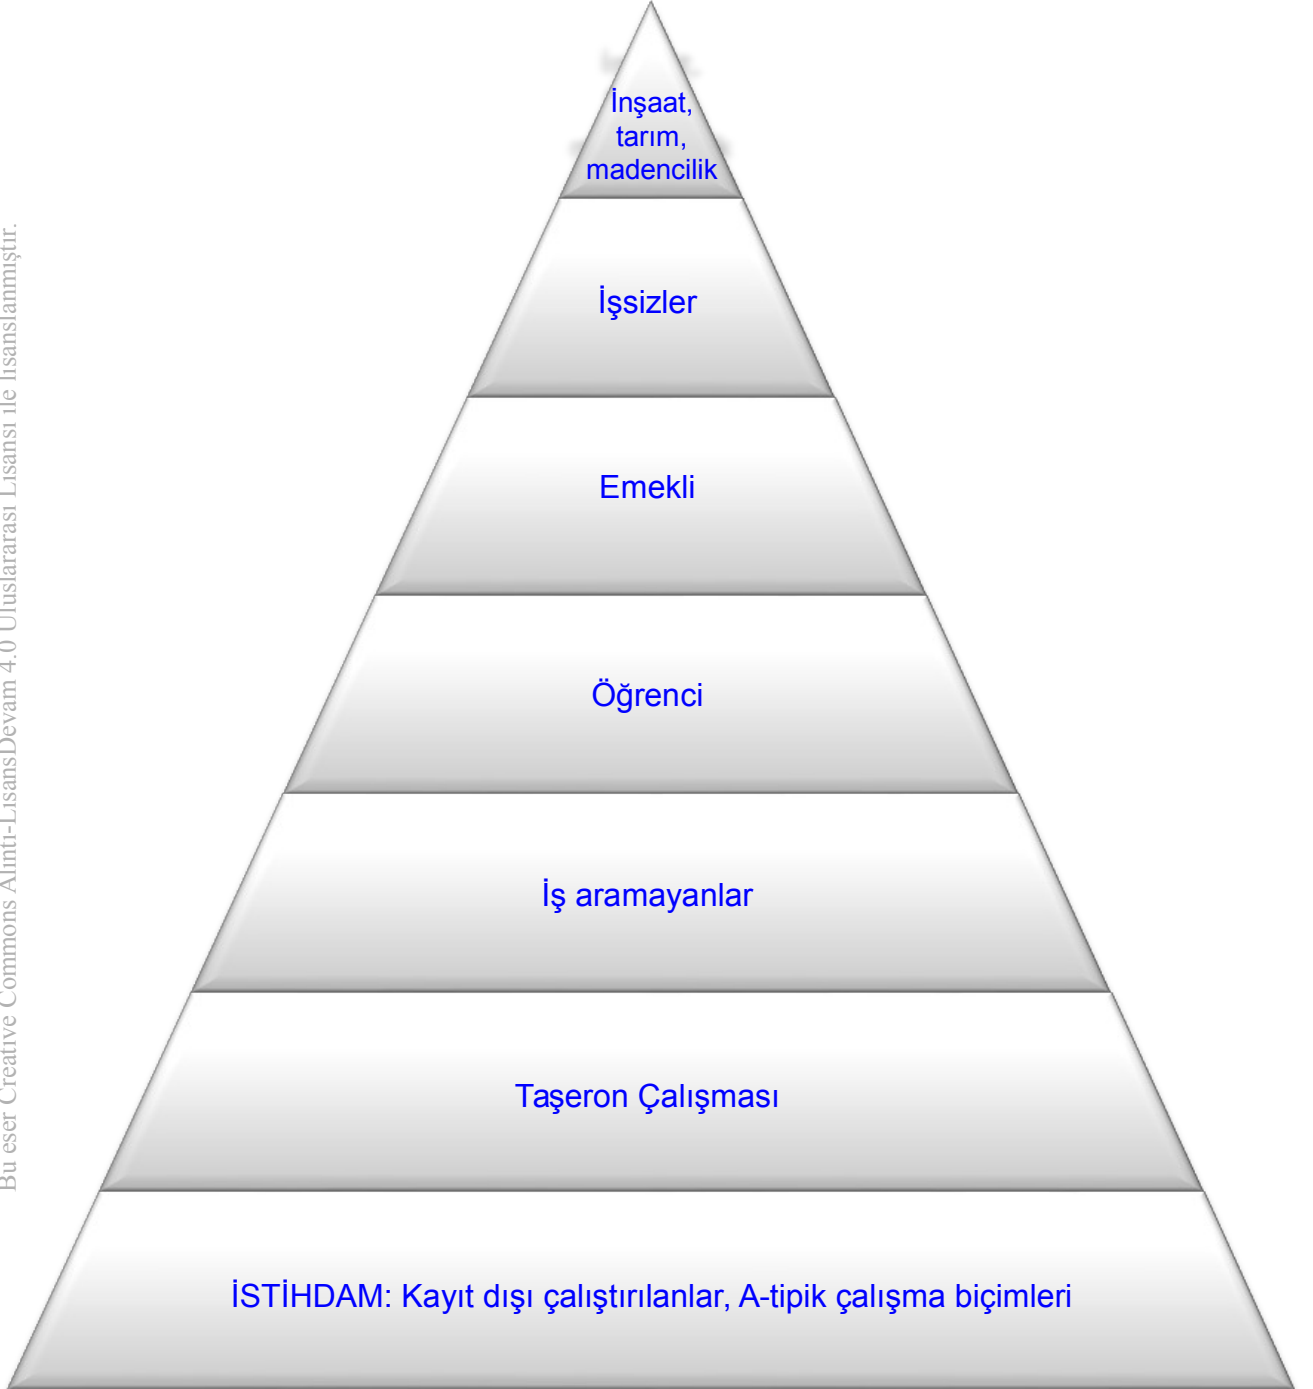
İnşaat, tarım, madencilik

İşsizler

Emekli

Öğrenci

İş aramayanlar

Taşeron Çalışması

İSTİHDAM: Kayıt dışı çalıştırılanlar, A-tipik çalışma biçimleri

Bu eser Creative Commons Alıntı-LisansDevam 4.0 Uluslararası Lisansı ile lisanslanmıştır.